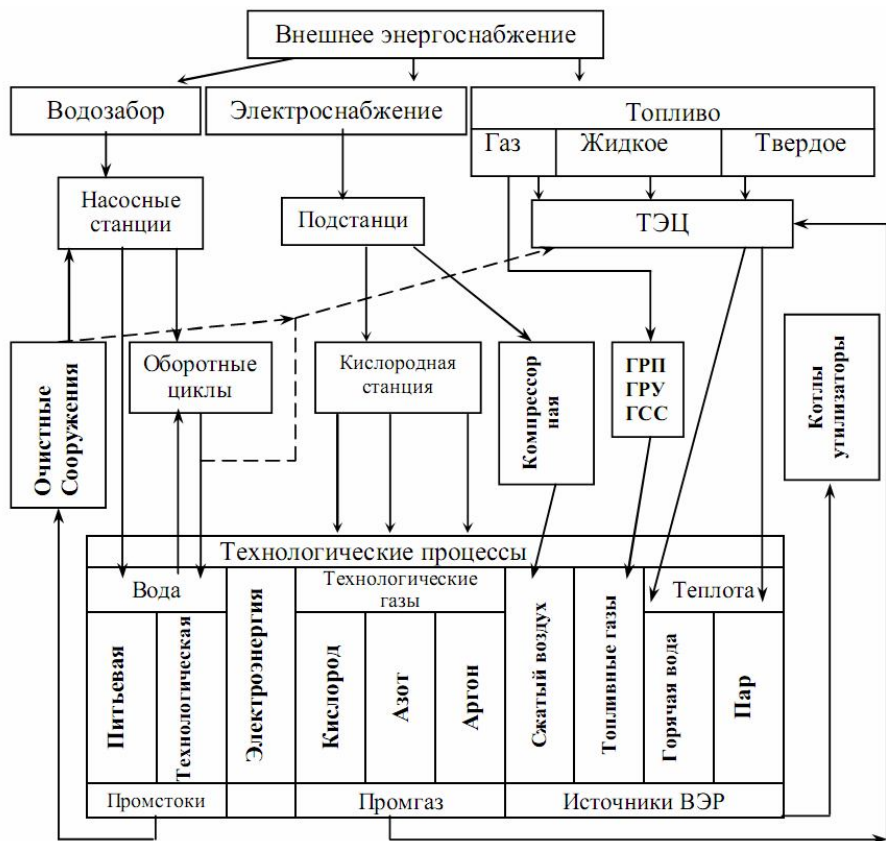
Внешнее энергоснабжение

Водозабор

Электроснабжение

Топливо

Газ

Жидкое

Твердое

Насосные станции

Подстанци

ТЭЦ

Очистные Сооружения

Оборотные циклы

Кислородная станция

Компрессор ная

ГРП
ГРУ
ГСС

Котлы утилизаторы

Технологические процессы

Вода

Питьевая

Технологическая

Электроэнергия

Технологические газы

Кислород

Азот

Аргон

Сжатый воздух

Топливные газы

Теплота

Горячая вода

Пар

Промстоки

Промгаз

Источники ВЭР